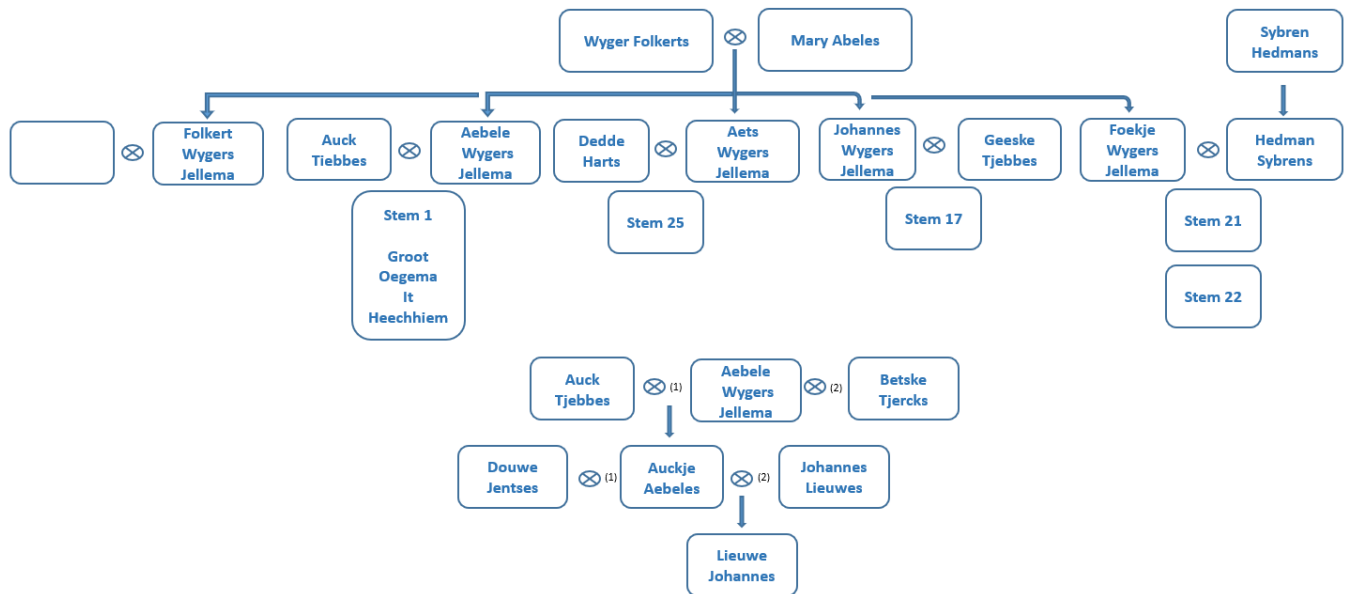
Wyger Folkerts $\otimes$ Mary Abeles

Sybren Hedmans

$\otimes$ Folkert Wygers Jellema

Auck Tiebbes $\otimes$ Aebele Wygers Jellema

Stem 1

Groot Oegema It Heechhiem

Dedde Harts $\otimes$ Aets Wygers Jellema

Stem 25

Johannes Wygers Jellema $\otimes$ Geeske Tjebbes

Stem 17

Foekje Wygers Jellema $\otimes$ Hedman Sybrens

Stem 21

Stem 22

Auck Tjebbes $\otimes$ (1) Aebele Wygers Jellema $\otimes$ (2) Betske Tjercks

Douwe Jentses $\otimes$ (1) Auckje Aebeles $\otimes$ (2) Johannes Lieuwes

Lieuwe Johannes